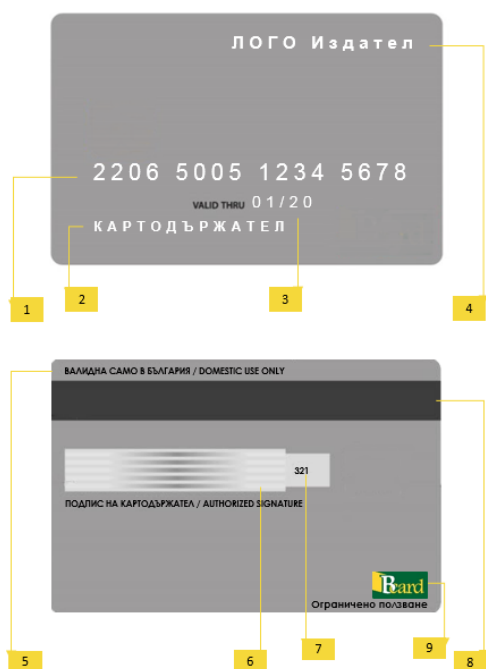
ЛОГО Издател

2206 5005 1234 5678

VALID THRU 01/20

КАРТОДЪРЖАТЕЛ

1

2

3

4

ВАЛИДНА САМО В БЪЛГАРИЯ / DOMESTIC USE ONLY

321

ПОДПИС НА КАРТОДЪРЖАТЕЛ / AUTHORIZED SIGNATURE

Bcard

Ограничено ползване

5

6

7

9

8